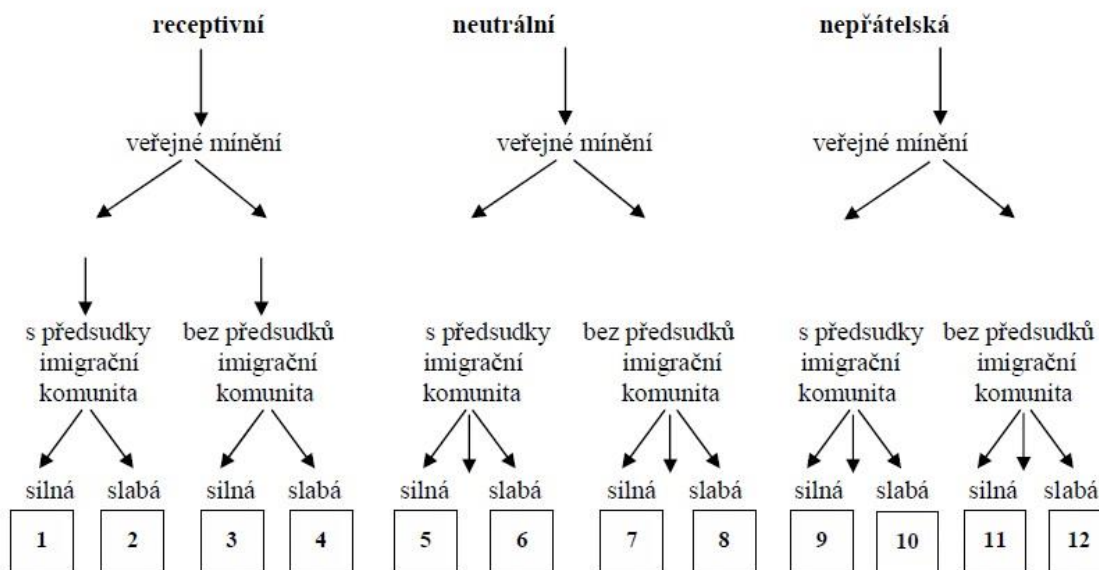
receptivní

veřejné mínění

s předsudky imigrační komunita

silná slabá

1 2

bez předsudků imigrační komunita

silná slabá

3 4

neutrální

veřejné mínění

s předsudky imigrační komunita

silná slabá

5 6

bez předsudků imigrační komunita

silná slabá

7 8

nepřátelská

veřejné mínění

s předsudky imigrační komunita

silná slabá

9 10

bez předsudků imigrační komunita

silná slabá

11 12